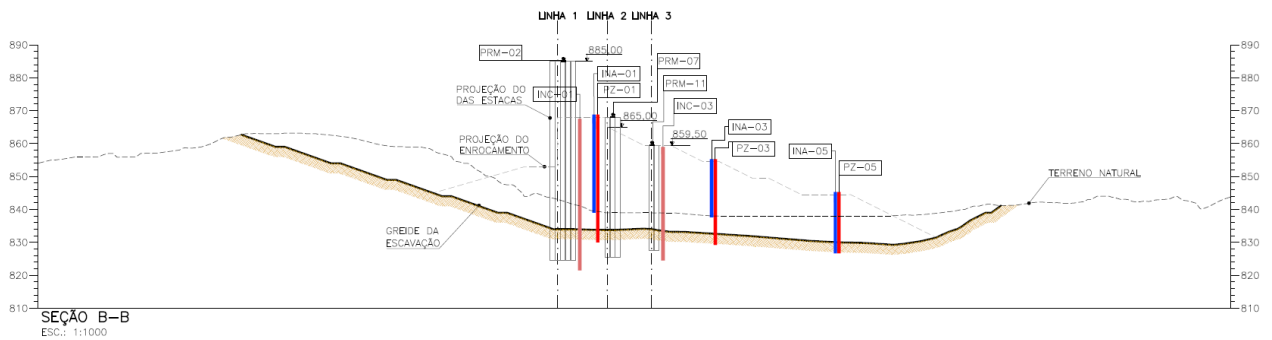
LINHA 1 LINHA 2 LINHA 3

890
880
870
860
850
840
830
820
810

PRM-02
885,00
PROJEÇÃO DO DAS ESTACAS
INC-01
INA-01
PZ-01
PRM-07
PRM-11
865,00
INC-03
PROJEÇÃO DO ENROCAMENTO
859,50
INA-03
PZ-03
INA-05
PZ-05
TERRENO NATURAL
GREIDE DA ESCAVAÇÃO

890
880
870
860
850
840
830
820
810

SEÇÃO B-B
ESC.: 1:1000